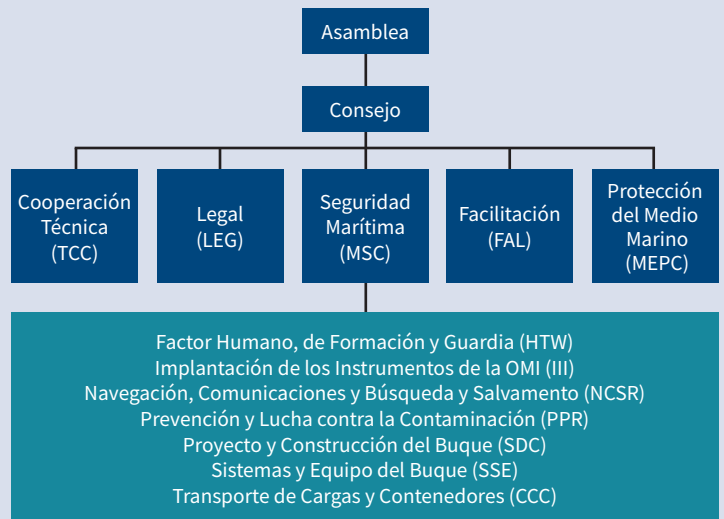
Asamblea

Consejo

Cooperación Técnica (TCC)

Legal (LEG)

Seguridad Marítima (MSC)

Facilitación (FAL)

Protección del Medio Marino (MEPC)

Factor Humano, de Formación y Guardia (HTW)
Implantación de los Instrumentos de la OMI (III)
Navegación, Comunicaciones y Búsqueda y Salvamento (NCSR)
Prevención y Lucha contra la Contaminación (PPR)
Proyecto y Construcción del Buque (SDC)
Sistemas y Equipo del Buque (SSE)
Transporte de Cargas y Contenedores (CCC)